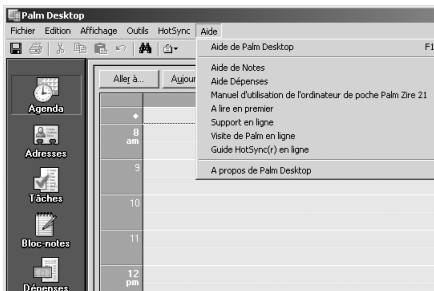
Palm Desktop

Fichier Edition Affichage Outils HotSync Aide

Agenda
Adresses
Tâches
Bloc-notes
Dépenses

Aller à... Aujour

8 am
9
10
11
12 pm

Aide de Palm Desktop F1

Aide de Notes
Aide Dépenses
Manuel d'utilisation de l'ordinateur de poche Palm Zire 21
A lire en premier
Support en ligne
Visite de Palm en ligne
Guide HotSync(r) en ligne

A propos de Palm Desktop